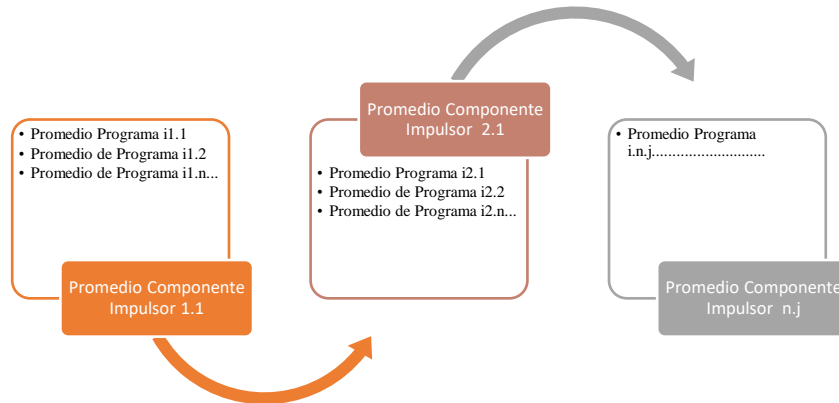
• Promedio Programa i1.1
• Promedio de Programa i1.2
• Promedio de Programa i1.n...

Promedio Componente Impulsor 1.1

Promedio Componente Impulsor 2.1

• Promedio Programa i2.1
• Promedio de Programa i2.2
• Promedio de Programa i2.n...

• Promedio Programa i.n.j............................

Promedio Componente Impulsor n.j